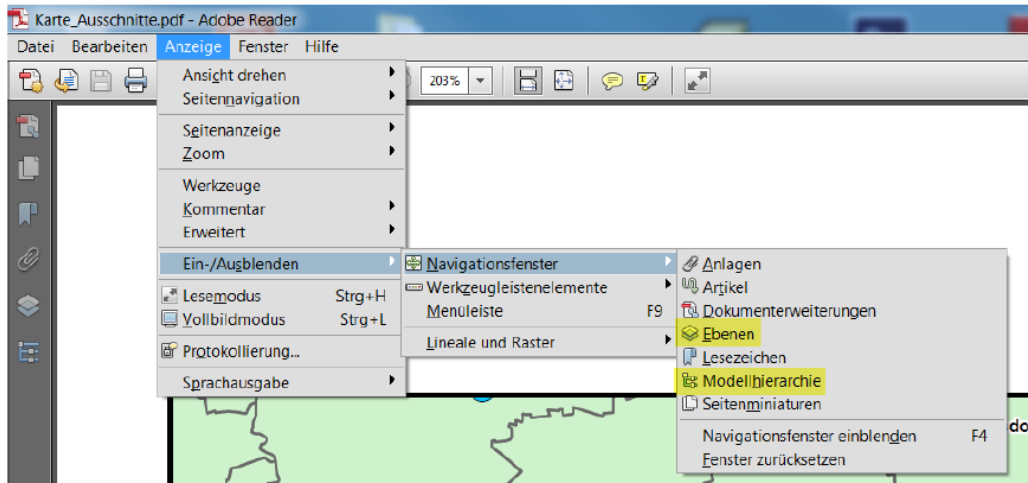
Karte_Ausschnitte.pdf - Adobe Reader

Datei Bearbeiten Anzeige Fenster Hilfe

203%

Ansicht drehen
Seitennavigation
Seitenanzeige
Zoom
Werkzeuge
Kommentar
Erweitert
Ein-/Ausblenden
Lesemodus Strg+H
Vollbildmodus Strg+L
Protokollierung...
Sprachausgabe

Navigationsfenster
Werkzeugleistenelemente
Menüleiste F9
Lineale und Raster

Anlagen
Artikel
Dokumenterweiterungen
Ebenen
Lesezeichen
Modellhierarchie
Seitenminiaturen
Navigationsfenster einblenden F4
Fenster zurücksetzen

do